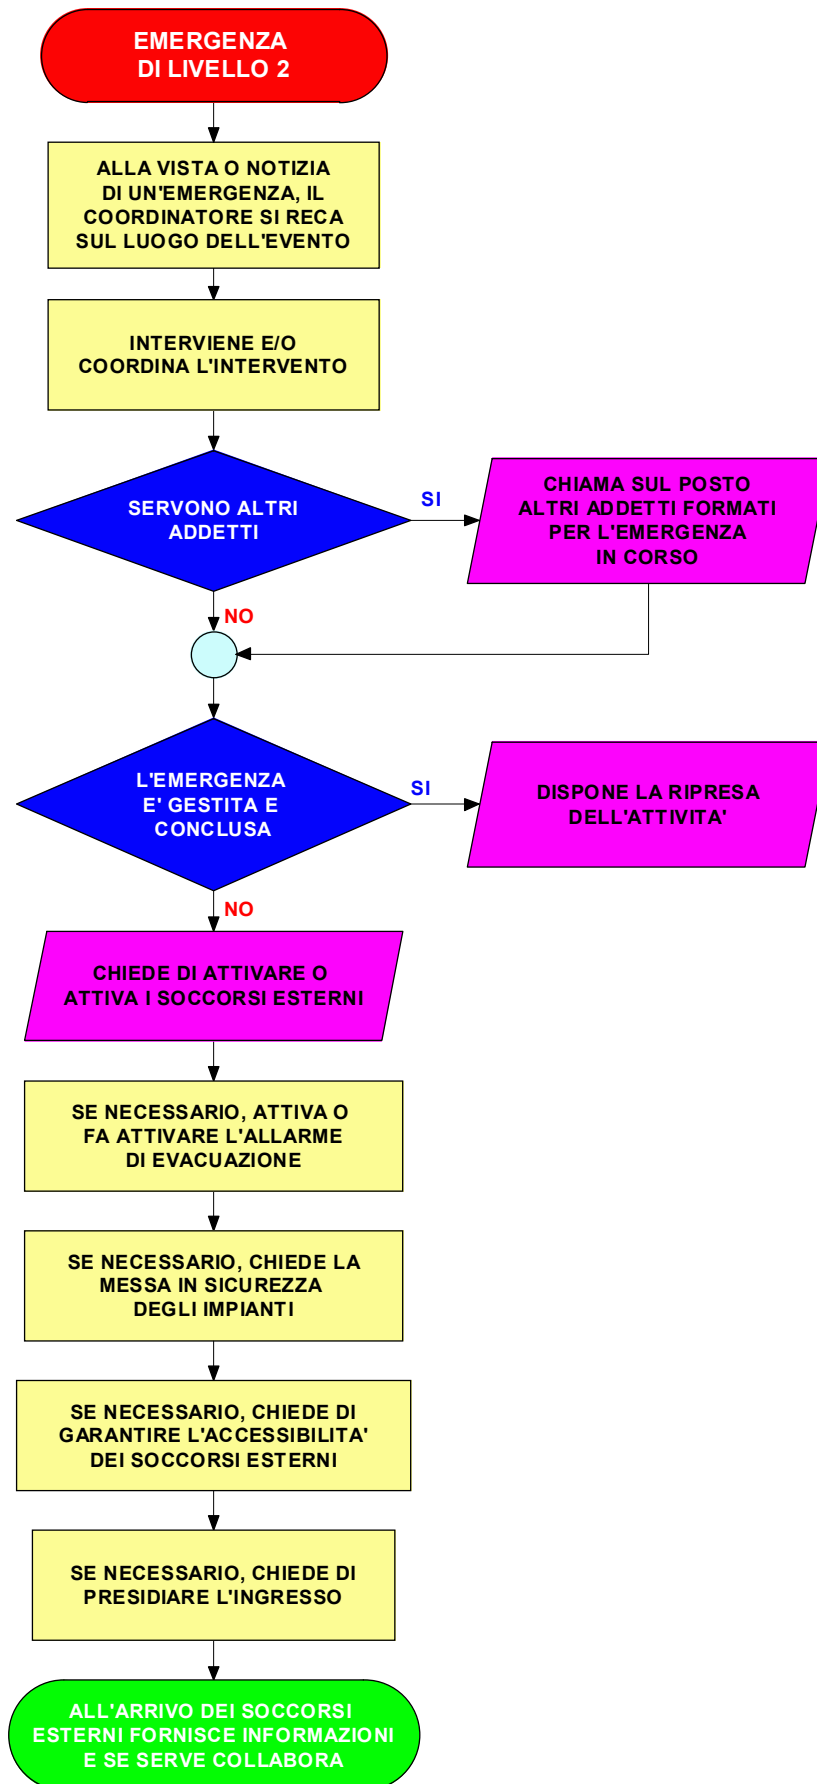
EMERGENZA
DI LIVELLO 2

ALLA VISTA O NOTIZIA DI UN'EMERGENZA, IL COORDINATORE SI RECA SUL LUOGO DELL'EVENTO

INTERVIENE E/O COORDINA L'INTERVENTO

SERVONO ALTRI ADDETTI

SI

CHIAMA SUL POSTO ALTRI ADDETTI FORMATI PER L'EMERGENZA IN CORSO

NO

L'EMERGENZA E' GESTITA E CONCLUSA

SI

DISPONE LA RIPRESA DELL'ATTIVITA'

NO

CHIEDE DI ATTIVARE O ATTIVA I SOCCORSI ESTERNI

SE NECESSARIO, ATTIVA O FA ATTIVARE L'ALLARME DI EVACUAZIONE

SE NECESSARIO, CHIEDE LA MESSA IN SICUREZZA DEGLI IMPIANTI

SE NECESSARIO, CHIEDE DI GARANTIRE L'ACCESSIBILITA' DEI SOCCORSI ESTERNI

SE NECESSARIO, CHIEDE DI PRESIDIARE L'INGRESSO

ALL'ARRIVO DEI SOCCORSI ESTERNI FORNISCE INFORMAZIONI E SE SERVE COLLABORA